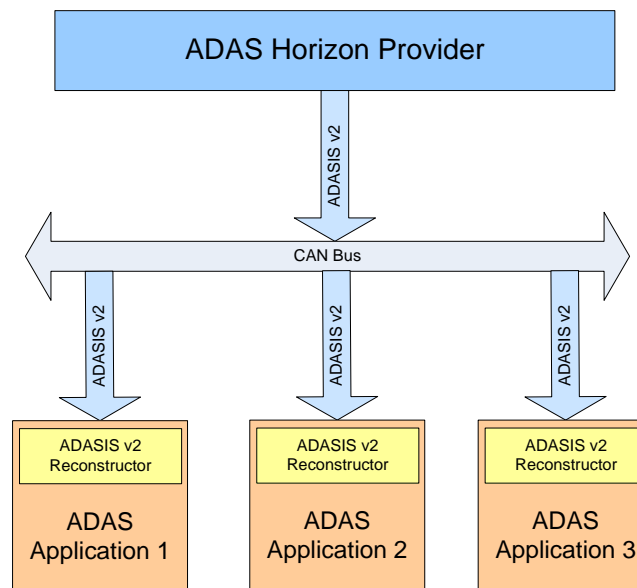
ADAS Horizon Provider

ADASIS v2

CAN Bus

ADASIS v2

ADASIS v2

ADASIS v2

ADASIS v2
Reconstructor

ADAS
Application 1

ADASIS v2
Reconstructor

ADAS
Application 2

ADASIS v2
Reconstructor

ADAS
Application 3